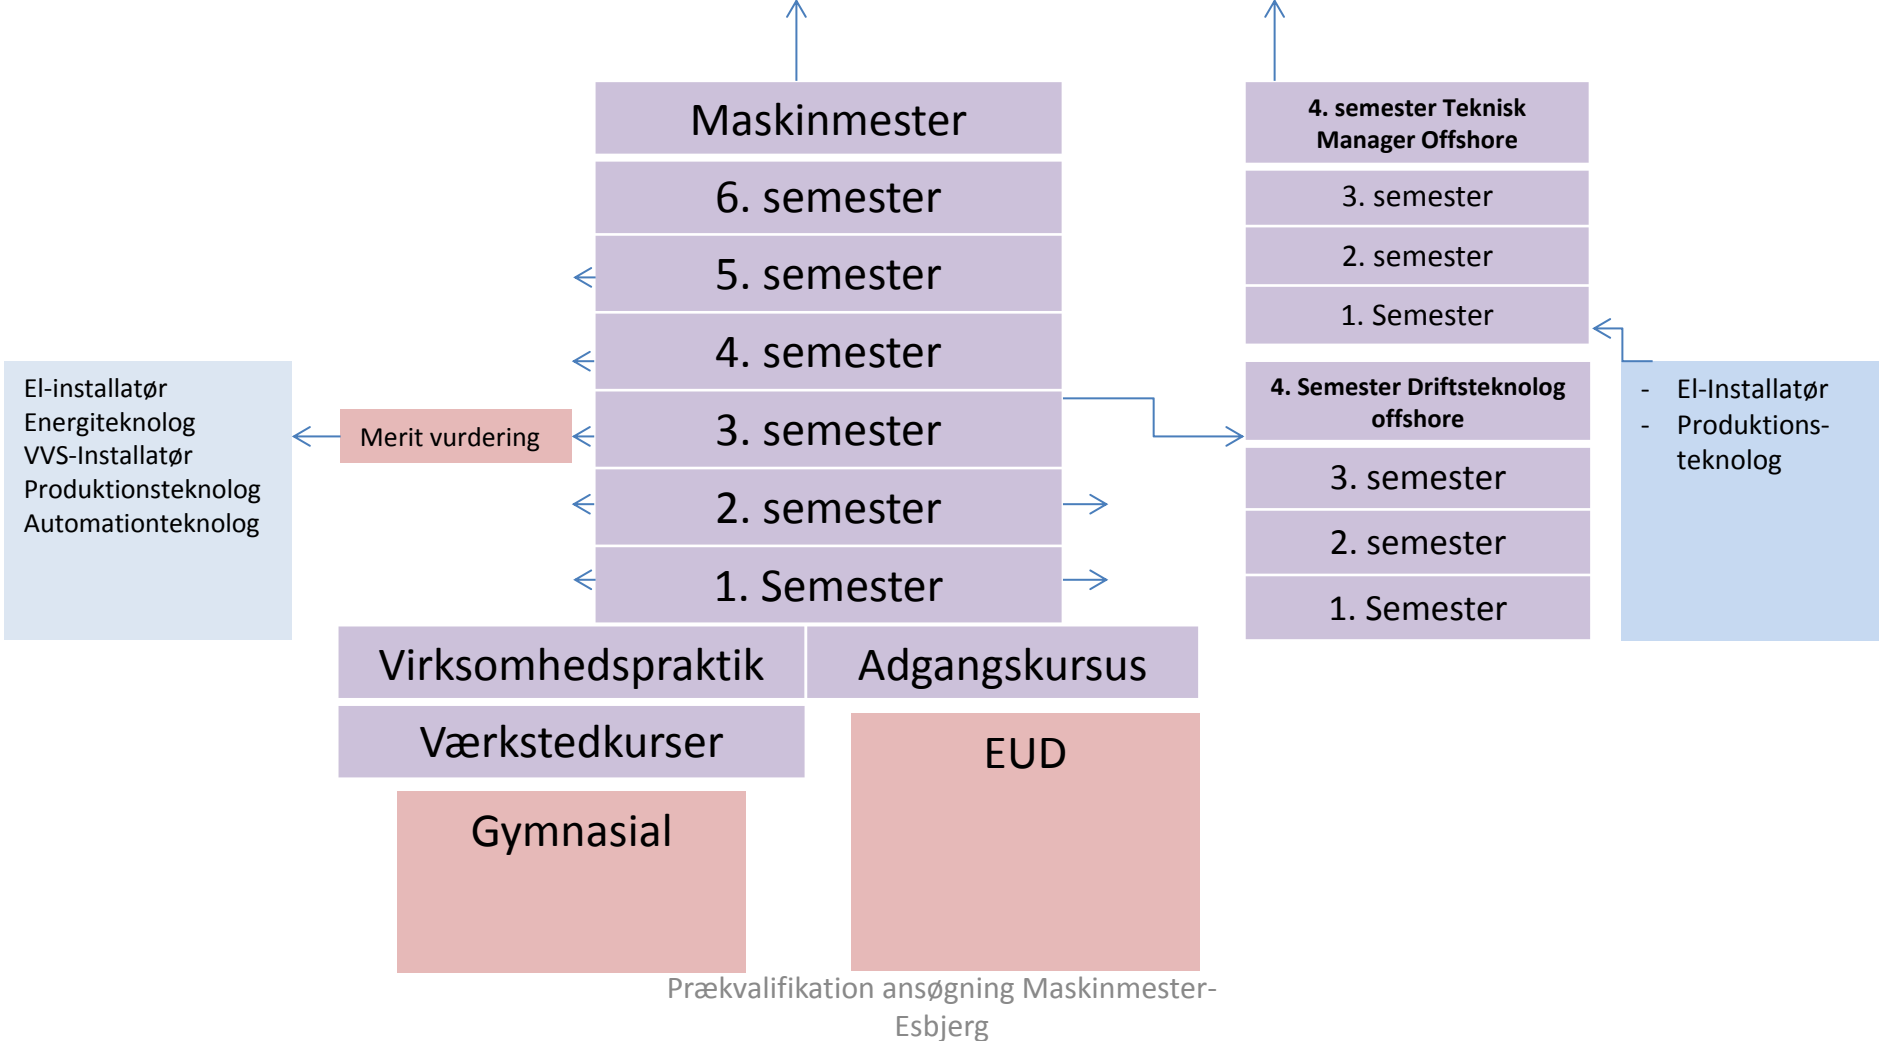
Maskinmester
6. semester
5. semester
4. semester
3. semester
2. semester
1. Semester

El-installatør
Energiteknolog
VVS-Installatør
Produktionsteknolog
Automationteknolog

Merit vurdering

4. semester Teknisk Manager Offshore
3. semester
2. semester
1. Semester

4. Semester Driftsteknolog offshore
3. semester
2. semester
1. Semester

- El-Installatør
- Produktions-teknolog

Virksomhedspraktik
Adgangskursus
Værkstedkurser
EUD
Gymnasial

Prækvalifikation ansøgning Maskinmester-Esbjerg